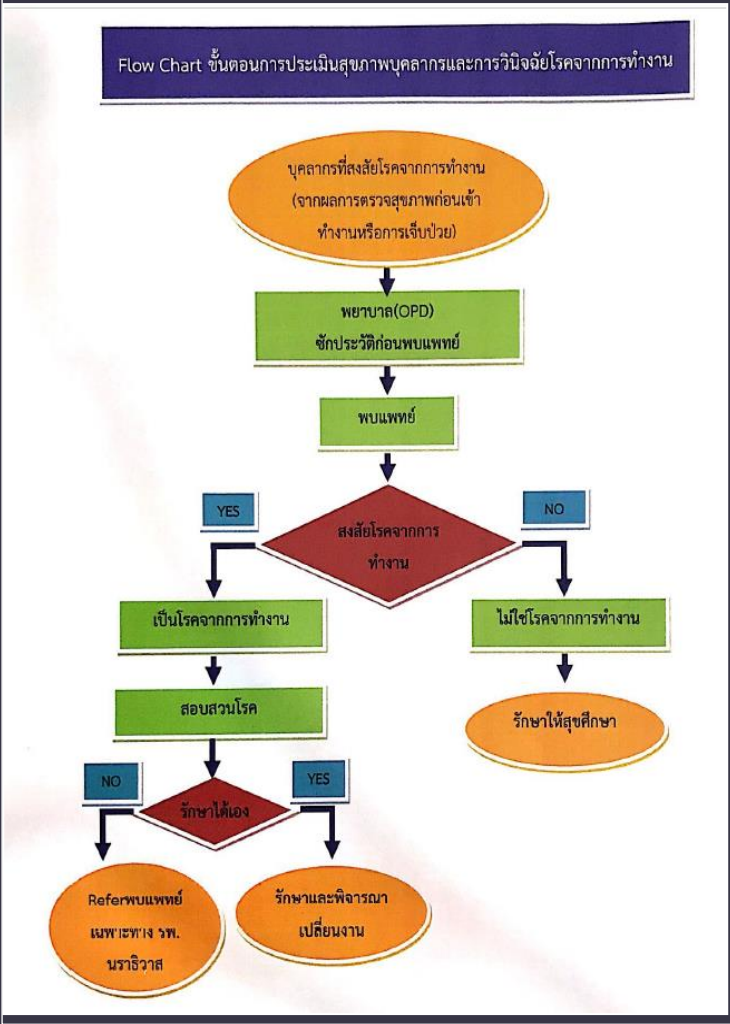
Flow Chart ขั้นตอนการประเมินสุขภาพบุคลากรและการวินิจฉัยโรคจากการทำงาน

บุคลากรที่สงสัยโรคจากการทำงาน (จากผลการตรวจสุขภาพก่อนเข้าทำงานหรือการเจ็บป่วย)

พยาบาล(OPD) ซักประวัติก่อนพบแพทย์

พบแพทย์

YES

สงสัยโรคจากการทำงาน

NO

เป็นโรคจากการทำงาน

ไม่ใช่โรคจากการทำงาน

สอบสวนโรค

รักษาให้สุขศึกษา

NO

รักษาได้เอง

YES

Referพบแพทย์เฉพาะทาง รพ.นราธิวาส

รักษาและพิจารณาเปลี่ยนงาน